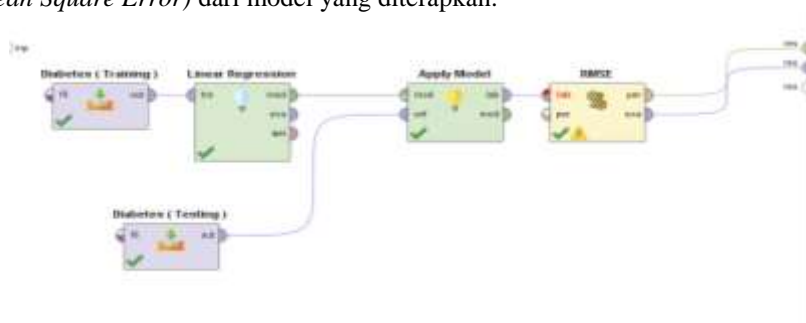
*ean Square Error)* dari model yang diterapkan.

Inp

Diabetes ( Training )

out

Linear Regression

tra

mod

exa

wei

Apply Model

mod

unl

lab

mod

RMSE

lab

per

per

exa

Diabetes ( Testing )

out

res

res

res